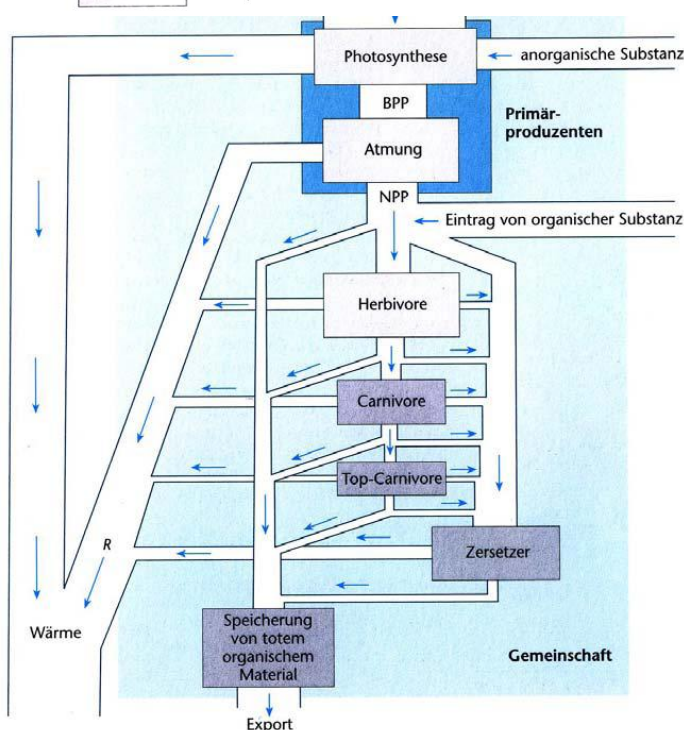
Photosynthese

anorganische Substanz

BPP

Primärproduzenten

Atmung

NPP

Eintrag von organischer Substanz

Herbivore

Carnivore

Top-Carnivore

R

Zersetzer

Wärme

Speicherung von totem organischem Material

Gemeinschaft

Export